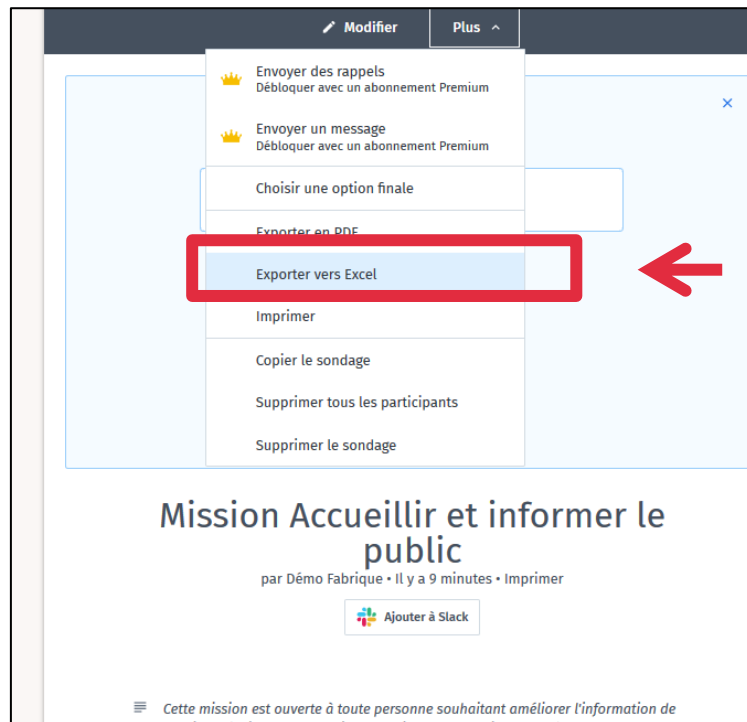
Modifier Plus

Envoyer des rappels
Débloquer avec un abonnement Premium

Envoyer un message
Débloquer avec un abonnement Premium

Choisir une option finale

Exporter en PDF

Exporter vers Excel

Imprimer

Copier le sondage

Supprimer tous les participants

Supprimer le sondage

×

Mission Accueillir et informer le public

par Démo Fabrique • Il y a 9 minutes • Imprimer

Ajouter à Slack

Cette mission est ouverte à toute personne souhaitant améliorer l'information de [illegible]